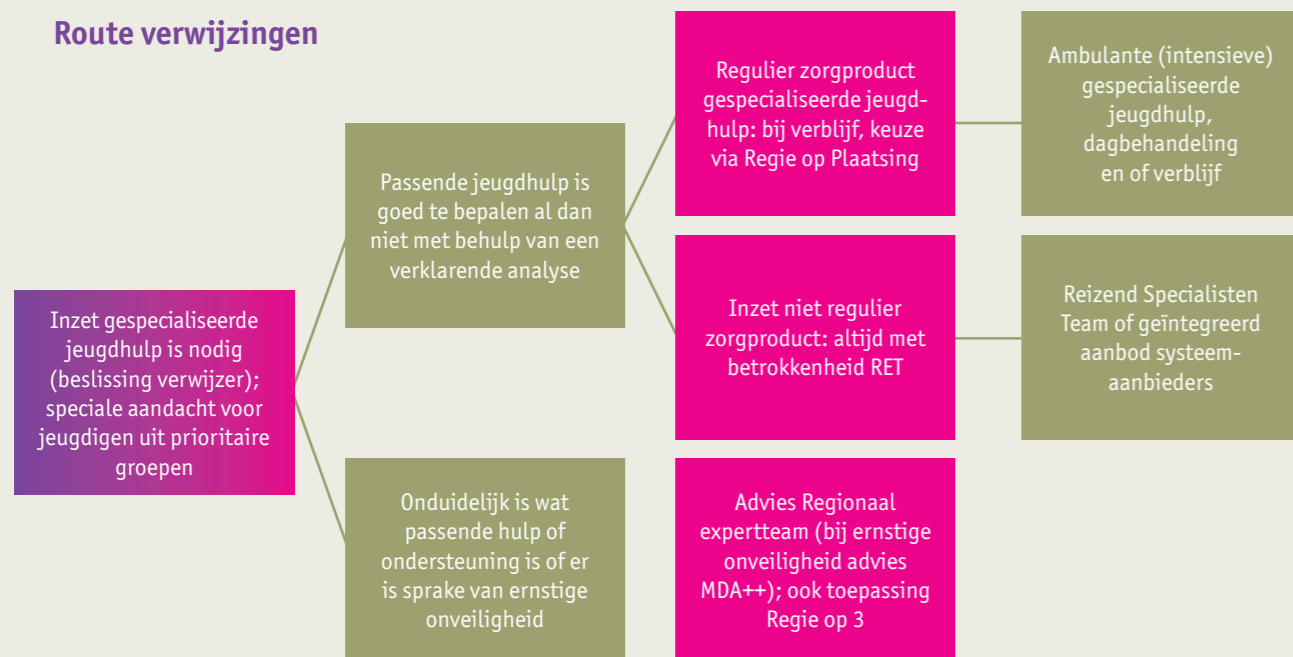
Route verwijzingen

Inzet gespecialiseerde jeugdhulp is nodig (beslissing verwijzer); speciale aandacht voor jeugdigen uit prioritaire groepen

Passende jeugdhulp is goed te bepalen al dan niet met behulp van een verklarende analyse

Onduidelijk is wat passende hulp of ondersteuning is of er is sprake van ernstige onveiligheid

Regulier zorgproduct gespecialiseerde jeugdhulp: bij verblijf, keuze via Regie op Plaatsing

Inzet niet regulier zorgproduct: altijd met betrokkenheid RET

Advies Regionaal expertteam (bij ernstige onveiligheid advies MDA++); ook toepassing Regie op 3

Ambulante (intensieve) gespecialiseerde jeugdhulp, dagbehandeling en of verblijf

Reizend Specialisten Team of geïntegreerd aanbod systeemaanbieders